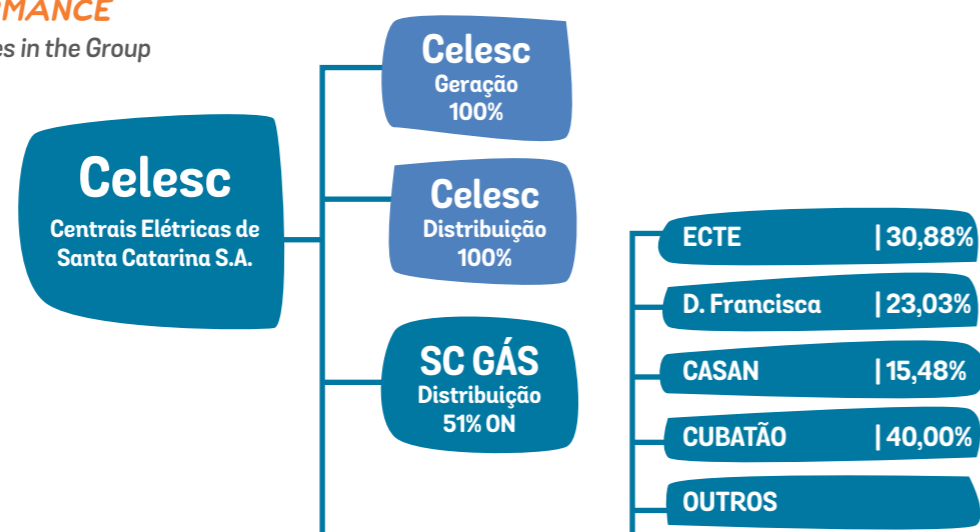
RMANCE
es in the Group

Celesc
Centrais Elétricas de Santa Catarina S.A.

Celesc
Geração
100%

Celesc
Distribuição
100%

SC GÁS
Distribuição
51% ON

ECTE | 30,88%
D. Francisca | 23,03%
CASAN | 15,48%
CUBATÃO | 40,00%
OUTROS